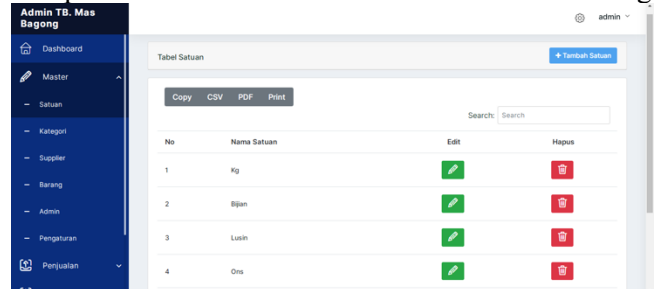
Admin TB. Mas Bagong

Dashboard

Master

– Satuan

– Kategori

– Supplier

– Barang

– Admin

– Pengaturan

Penjualan

admin

Tabel Satuan

+ Tambah Satuan

Copy CSV PDF Print

Search: Search

| No | Nama Satuan | Edit | Hapus |
|---|---|---|---|
| 1 | Kg | | |
| 2 | Bijian | | |
| 3 | Lusin | | |
| 4 | Ons | | |